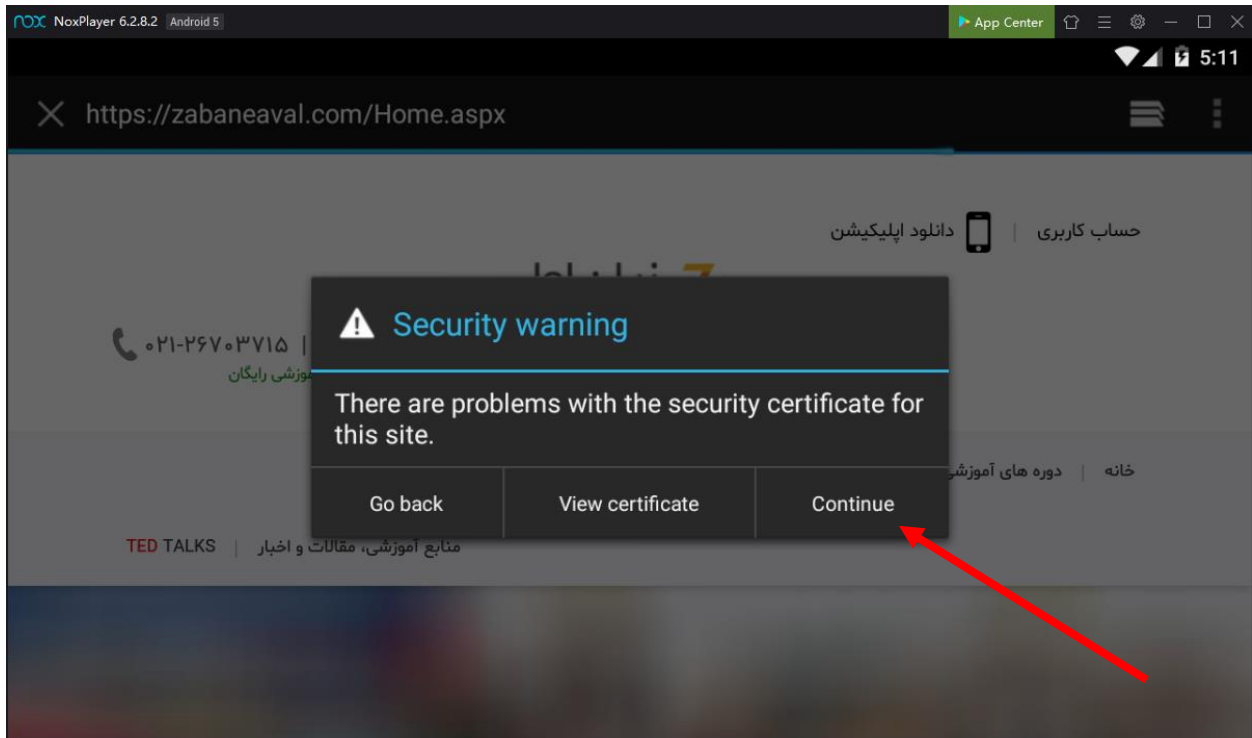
NoxPlayer 6.2.8.2 Android 5
App Center
5:11
https://zabaneaval.com/Home.aspx

حساب کاربری | دانلود اپلیکیشن

۰۲۱-۲۶۷۰۳۷۱۵ |
آموزشی رایگان

Security warning

There are problems with the security certificate for this site.

Go back
View certificate
Continue

خانه | دوره های آموزشی

TED TALKS | منابع آموزشی، مقالات و اخبار